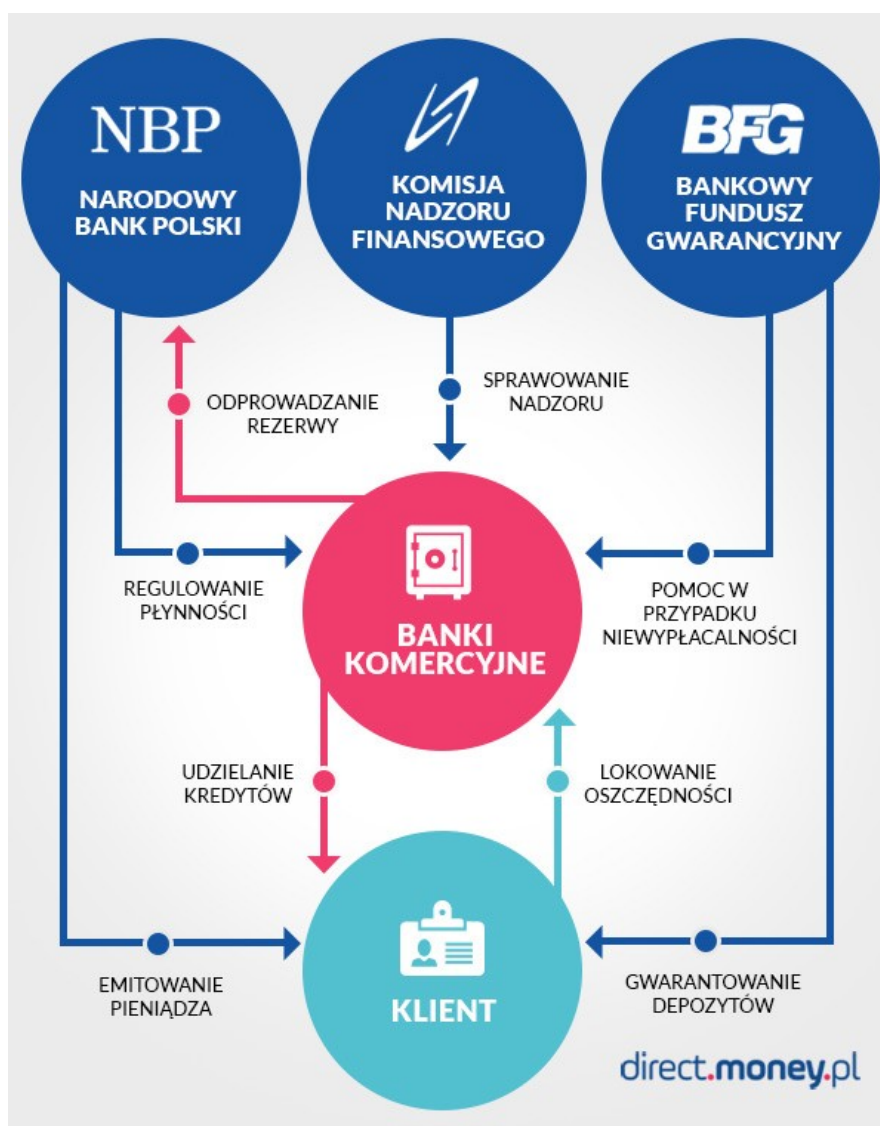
NBP

NARODOWY BANK POLSKI

KOMISJA NADZORU FINANSOWEGO

BFG

BANKOWY FUNDUSZ GWARANCYJNY

SPRAWOWANIE NADZORU

ODPROWADZANIE REZERWY

REGULOWANIE PŁYNNOŚCI

BANKI KOMERCYJNE

POMOC W PRZYPADKU NIEWYPŁACALNOŚCI

UDZIELANIE KREDYTÓW

LOKOWANIE OSZCZĘDNOŚCI

EMITOWANIE PIENIĄDZA

KLIENT

GWARANTOWANIE DEPOZYTÓW

direct.money.pl